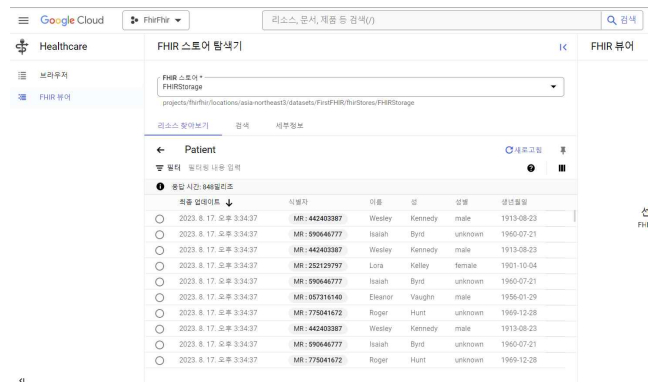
Google Cloud FhirFhir ▾ 리소스, 문서, 제품 등 검색(/) 검색

Healthcare

브라우저

FHIR 뷰어

FHIR 스토어 탐색기

FHIR 뷰어

FHIR 스토어 *
FHIRStorage

projects/fhirfhir/locations/asia-northeast3/datasets/FirstFHIR/fhirStores/FHIRStorage

리소스 찾아보기 검색 세부정보

← Patient

새로고침

필터 필터링 내용 입력

응답 시간: 848밀리초

| 최종 업데이트 ↓ | 식별자 | 이름 | 성 | 성별 | 생년월일 |
|---|---|---|---|---|---|
| 2023. 8. 17. 오후 3:34:37 | MR : 442403387 | Wesley | Kennedy | male | 1913-08-23 |
| 2023. 8. 17. 오후 3:34:37 | MR : 590646777 | Isaiah | Byrd | unknown | 1960-07-21 |
| 2023. 8. 17. 오후 3:34:37 | MR : 442403387 | Wesley | Kennedy | male | 1913-08-23 |
| 2023. 8. 17. 오후 3:34:37 | MR : 252129797 | Lora | Kelley | female | 1901-10-04 |
| 2023. 8. 17. 오후 3:34:37 | MR : 590646777 | Isaiah | Byrd | unknown | 1960-07-21 |
| 2023. 8. 17. 오후 3:34:37 | MR : 057316140 | Eleanor | Vaughn | male | 1956-01-29 |
| 2023. 8. 17. 오후 3:34:37 | MR : 775041672 | Roger | Hunt | unknown | 1969-12-28 |
| 2023. 8. 17. 오후 3:34:37 | MR : 442403387 | Wesley | Kennedy | male | 1913-08-23 |
| 2023. 8. 17. 오후 3:34:37 | MR : 590646777 | Isaiah | Byrd | unknown | 1960-07-21 |
| 2023. 8. 17. 오후 3:34:37 | MR : 775041672 | Roger | Hunt | unknown | 1969-12-28 |

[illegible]